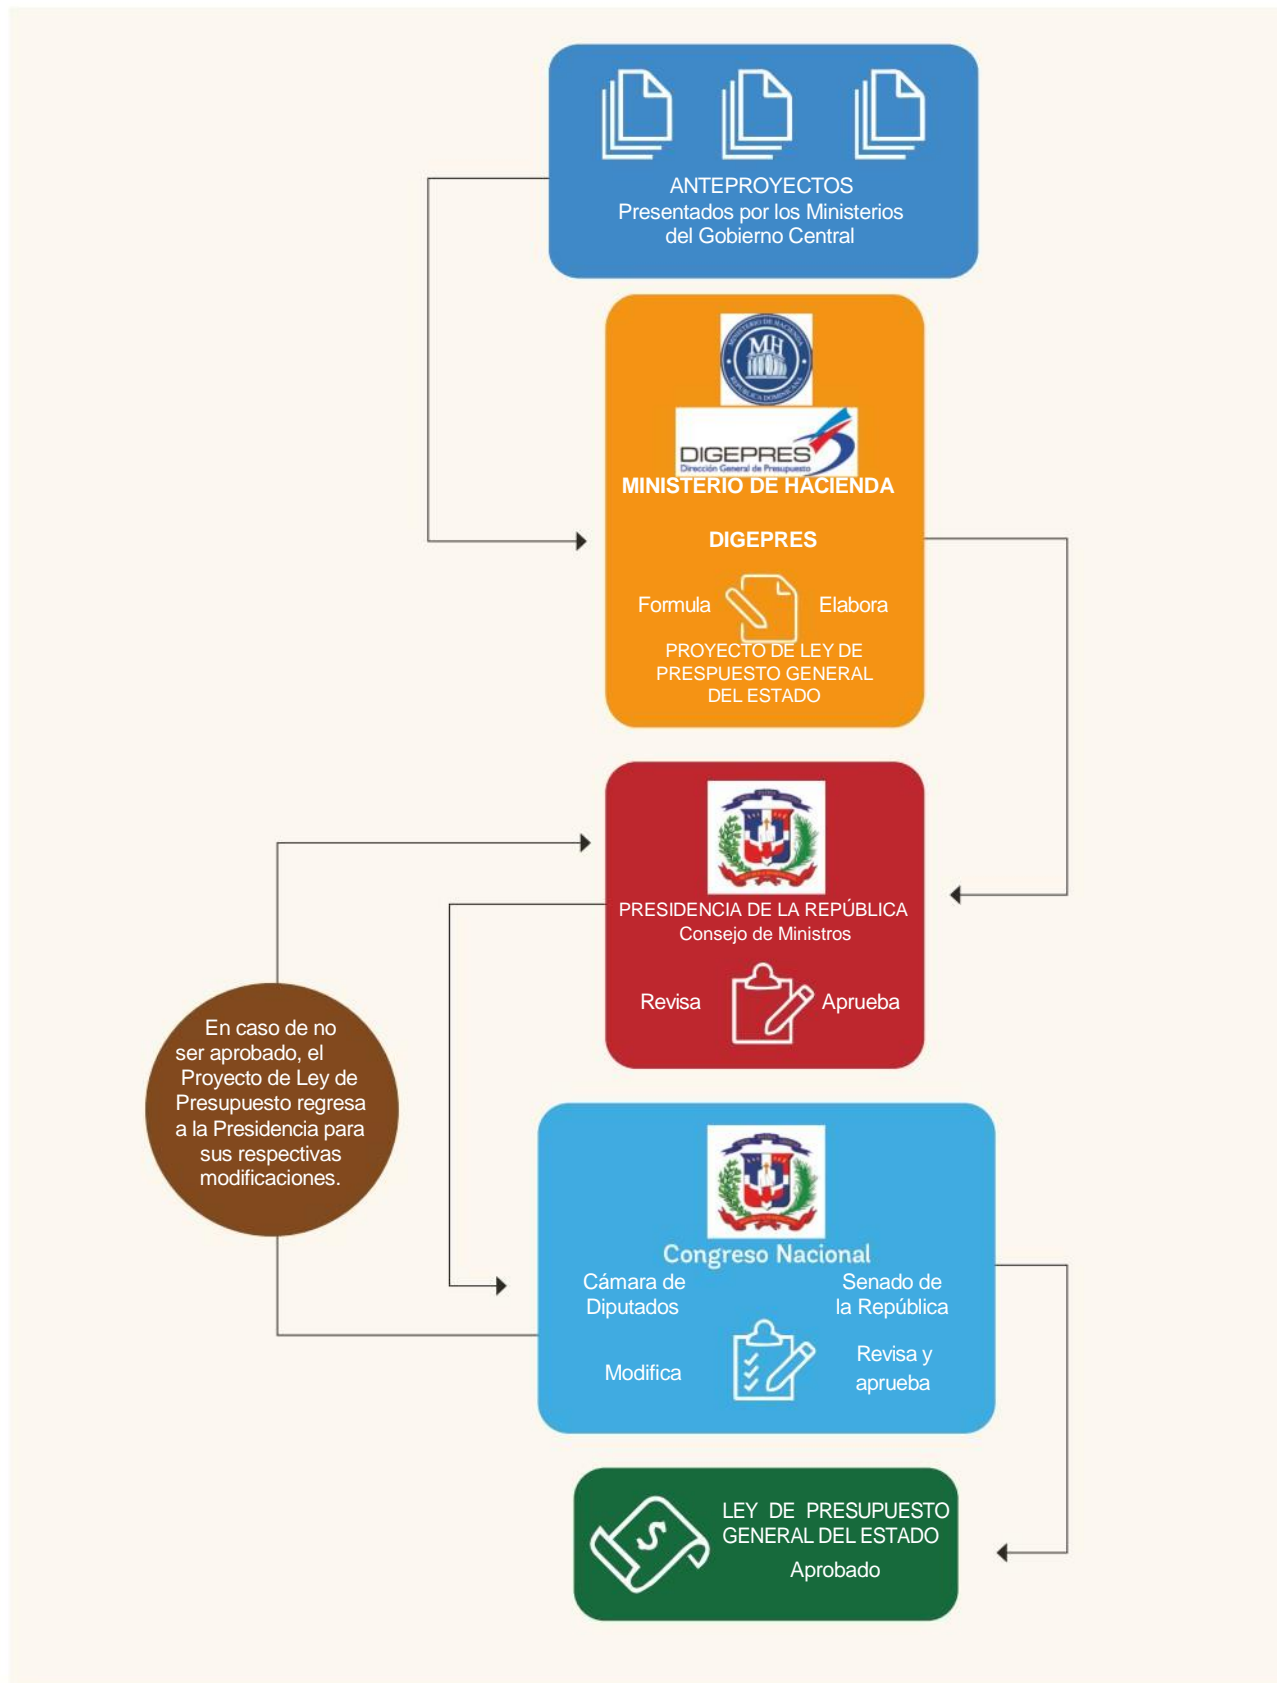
ANTEPROYECTOS
Presentados por los Ministerios del Gobierno Central

MH
MINISTERIO DE HACIENDA
REPÚBLICA DOMINICANA

DIGEPRES
Dirección General de Presupuesto

MINISTERIO DE HACIENDA

DIGEPRES

Formula

Elabora

PROYECTO DE LEY DE PRESPUESTO GENERAL DEL ESTADO

PRESIDENCIA DE LA REPÚBLICA
Consejo de Ministros

Revisa

Aprueba

En caso de no ser aprobado, el Proyecto de Ley de Presupuesto regresa a la Presidencia para sus respectivas modificaciones.

Congreso Nacional

Cámara de Diputados

Senado de la República

Modifica

Revisa y aprueba

LEY DE PRESUPUESTO GENERAL DEL ESTADO
Aprobado